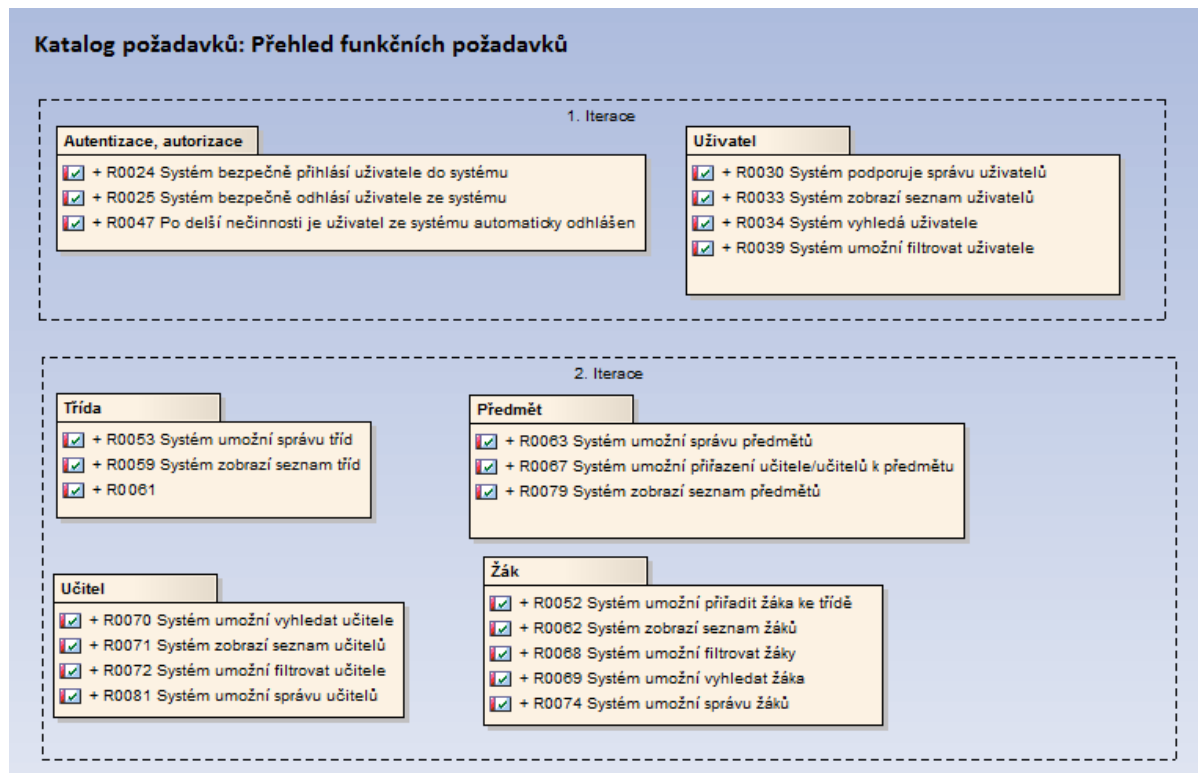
Katalog požadavků: Přehled funkčních požadavků

1. Iterace

Autentizace, autorizace

+ R0024 Systém bezpečně přihlásí uživatele do systému
+ R0025 Systém bezpečně odhlásí uživatele ze systému
+ R0047 Po delší nečinnosti je uživatel ze systému automaticky odhlášen

Uživatel

+ R0030 Systém podporuje správu uživatelů
+ R0033 Systém zobrazí seznam uživatelů
+ R0034 Systém vyhledá uživatele
+ R0039 Systém umožní filtrovat uživatele

2. Iterace

Třída

+ R0053 Systém umožní správu tříd
+ R0059 Systém zobrazí seznam tříd
+ R0061

Předmět

+ R0063 Systém umožní správu předmětů
+ R0067 Systém umožní přiřazení učitele/učitelů k předmětu
+ R0079 Systém zobrazí seznam předmětů

Učitel

+ R0070 Systém umožní vyhledat učitele
+ R0071 Systém zobrazí seznam učitelů
+ R0072 Systém umožní filtrovat učitele
+ R0081 Systém umožní správu učitelů

Žák

+ R0052 Systém umožní přiřadit žáka ke třídě
+ R0062 Systém zobrazí seznam žáků
+ R0068 Systém umožní filtrovat žáky
+ R0069 Systém umožní vyhledat žáka
+ R0074 Systém umožní správu žáků